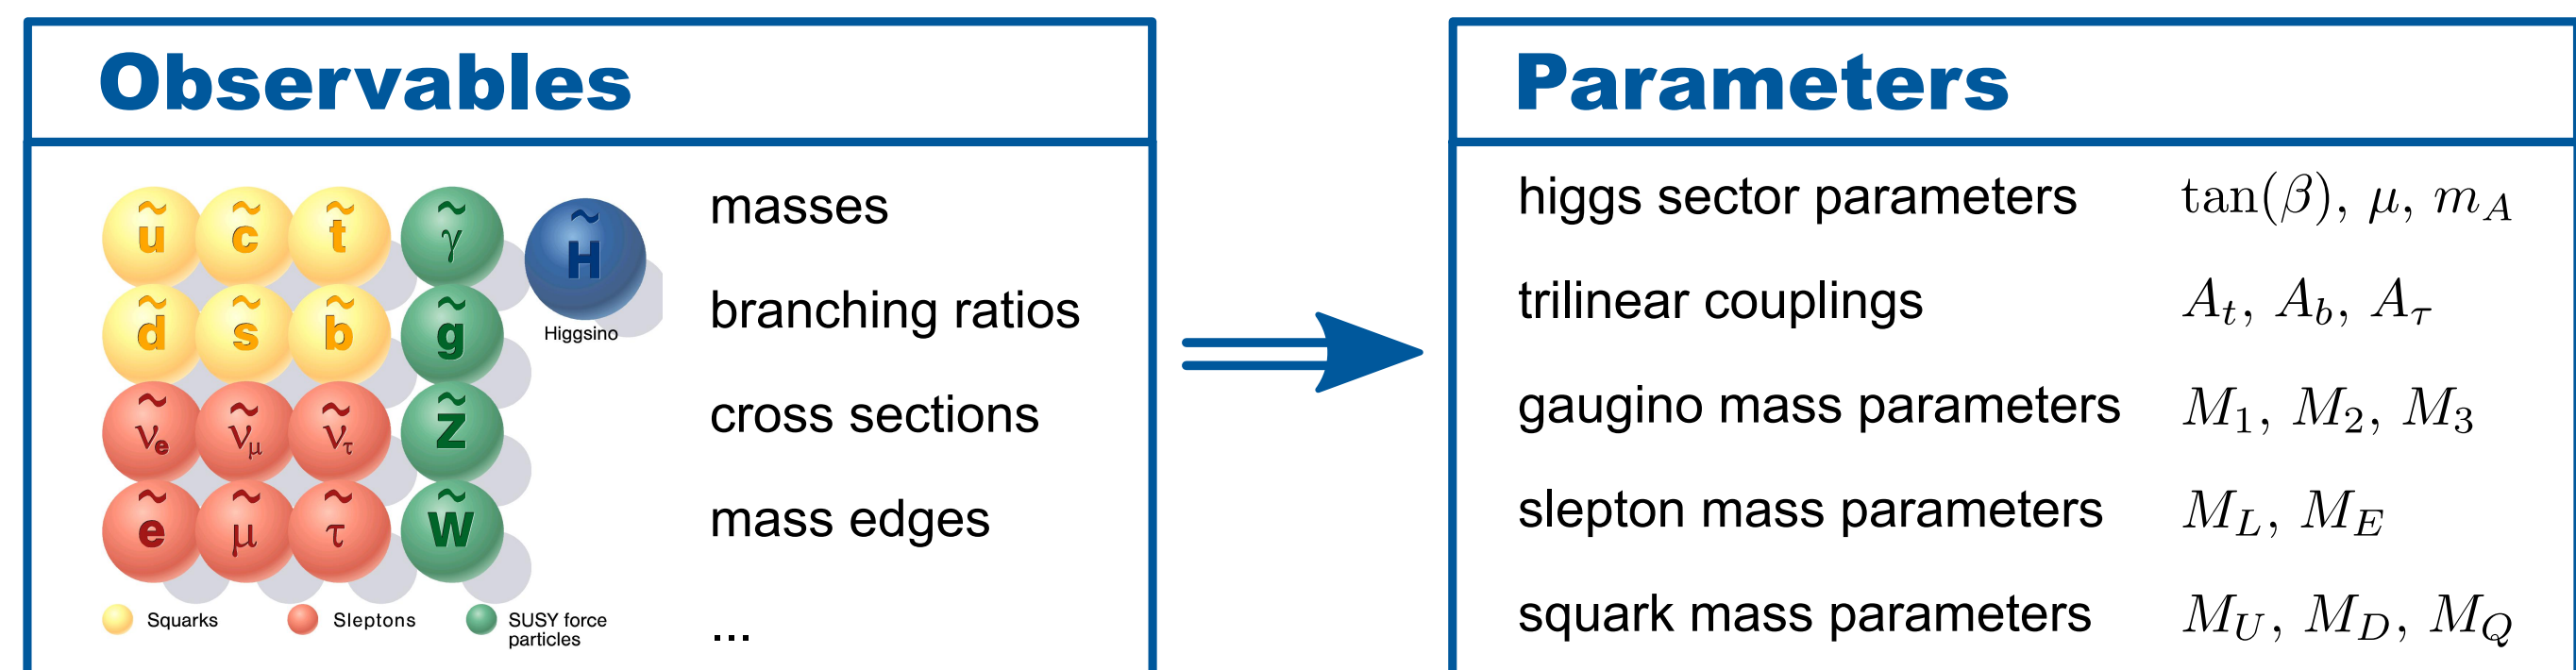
Observables

$\tilde{u}$ $\tilde{c}$ $\tilde{t}$ $\tilde{\gamma}$
$\tilde{H}$
Higgsino
$\tilde{d}$ $\tilde{s}$ $\tilde{b}$ $\tilde{g}$
$\tilde{\nu}_e$ $\tilde{\nu}_\mu$ $\tilde{\nu}_\tau$ $\tilde{Z}$
$\tilde{e}$ $\tilde{\mu}$ $\tilde{\tau}$ $\tilde{W}$

Squarks Sleptons SUSY force particles

masses

branching ratios

cross sections

mass edges

...

Parameters

higgs sector parameters $\tan(\beta)$, $\mu$, $m_A$

trilinear couplings $A_t$, $A_b$, $A_\tau$

gaugino mass parameters $M_1$, $M_2$, $M_3$

slepton mass parameters $M_L$, $M_E$

squark mass parameters $M_U$, $M_D$, $M_Q$